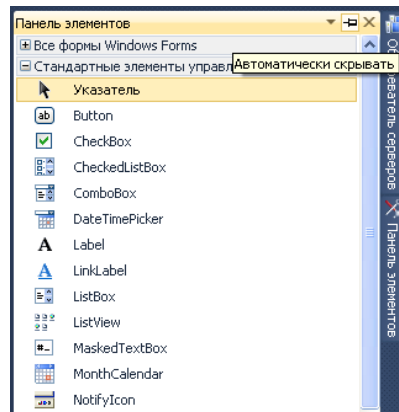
Панель элементов
⊞ Все формы Windows Forms
⊟ Стандартные элементы управл
Автоматически скрывать
Указатель
Button
CheckBox
CheckedListBox
ComboBox
DateTimePicker
Label
LinkLabel
ListBox
ListView
MaskedTextBox
MonthCalendar
NotifyIcon
Обозреватель серверов
Панель элементов